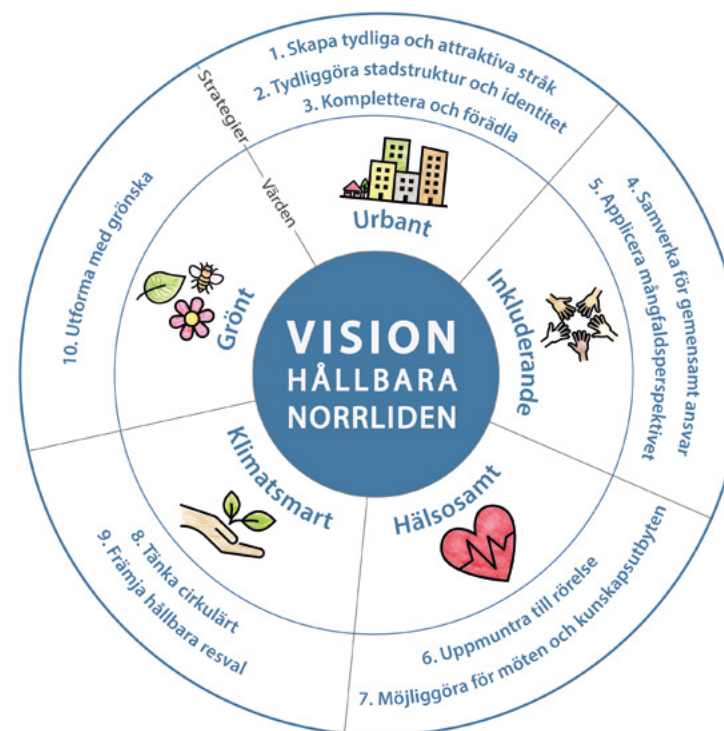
VISION
HÅLLBARA
NORRLIDEN

Strategier
Värden

1. Skapa tydliga och attraktiva stråk
2. Tydliggöra stadstruktur och identitet
3. Komplettera och förädla

Urbant

4. Samverka för gemensamt ansvar
5. Applicera mångfaldsperspektivet

Inkluderande

Hälsosamt

6. Uppmuntra till rörelse
7. Möjliggöra för möten och kunskapsutbyten

Klimatsmart

8. Tänka cirkulärt
9. Främja hållbara resval

Grönt

10. Utforma med grönska